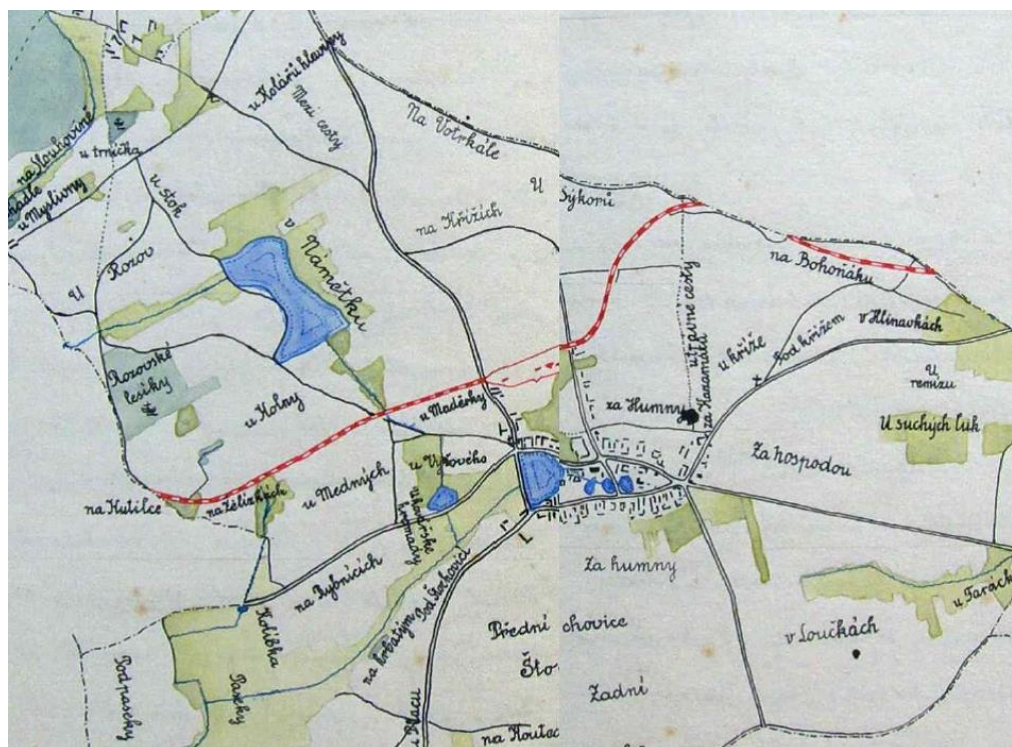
u Kolářů hlavy
Mezi cesty
Na Votrkále
na Vlochovině
hadle
u Myslivny
u trnička
u stok
U Sýkorů
na Křížích
v Náměstku
U
Rozov
na Bohoňáku
u prvé cesty
za Hanamáli
u kříže
pod křížem
v Hlinovkách
u remízu
Rozovské lesíky
u Holny
u Meděrky
za Humny
U suchých luk
Za hospodou
u Výhonku
u Mědných
na Kutilce
na Želízkách
u kostelíka
Za humny
na Rybnících
Kobilka
na Kobylím
Pod Štokovicí
Přední Chovice
Štokovice
v Loučkách
u Taráčků
Pod rasky
Rasky
Zadní
na Koutec
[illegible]